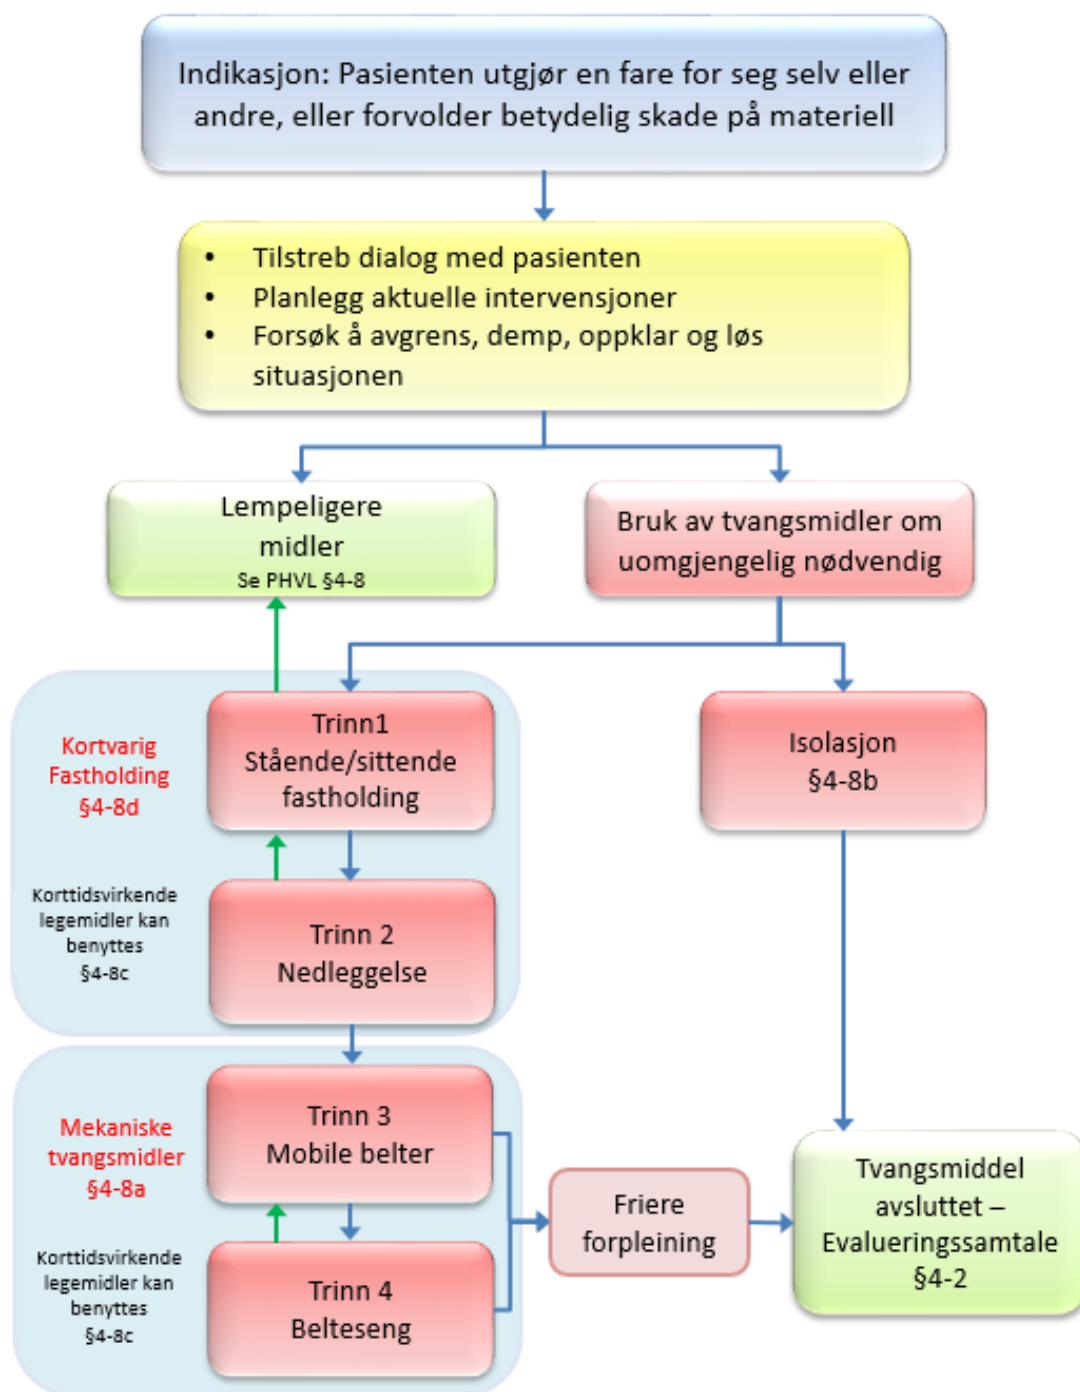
Indikasjon: Pasienten utgjør en fare for seg selv eller andre, eller forvolder betydelig skade på materiell

• Tilstreb dialog med pasienten
• Planlegg aktuelle intervensjoner
• Forsøk å avgrens, demp, oppklar og løs situasjonen

Lempeligere midler
Se PHVL §4-8

Bruk av tvangsmidler om uomgjengelig nødvendig

Kortvarig Fastholding §4-8d

Trinn1
Stående/sittende fastholding

Isolasjon
§4-8b

Korttidsvirkende legemidler kan benyttes §4-8c

Trinn 2
Nedleggelse

Mekaniske tvangsmidler §4-8a

Trinn 3
Mobile belter

Korttidsvirkende legemidler kan benyttes §4-8c

Trinn 4
Belteseng

Friere forpleining

Tvangsmiddel avsluttet – Evalueringssamtale §4-2